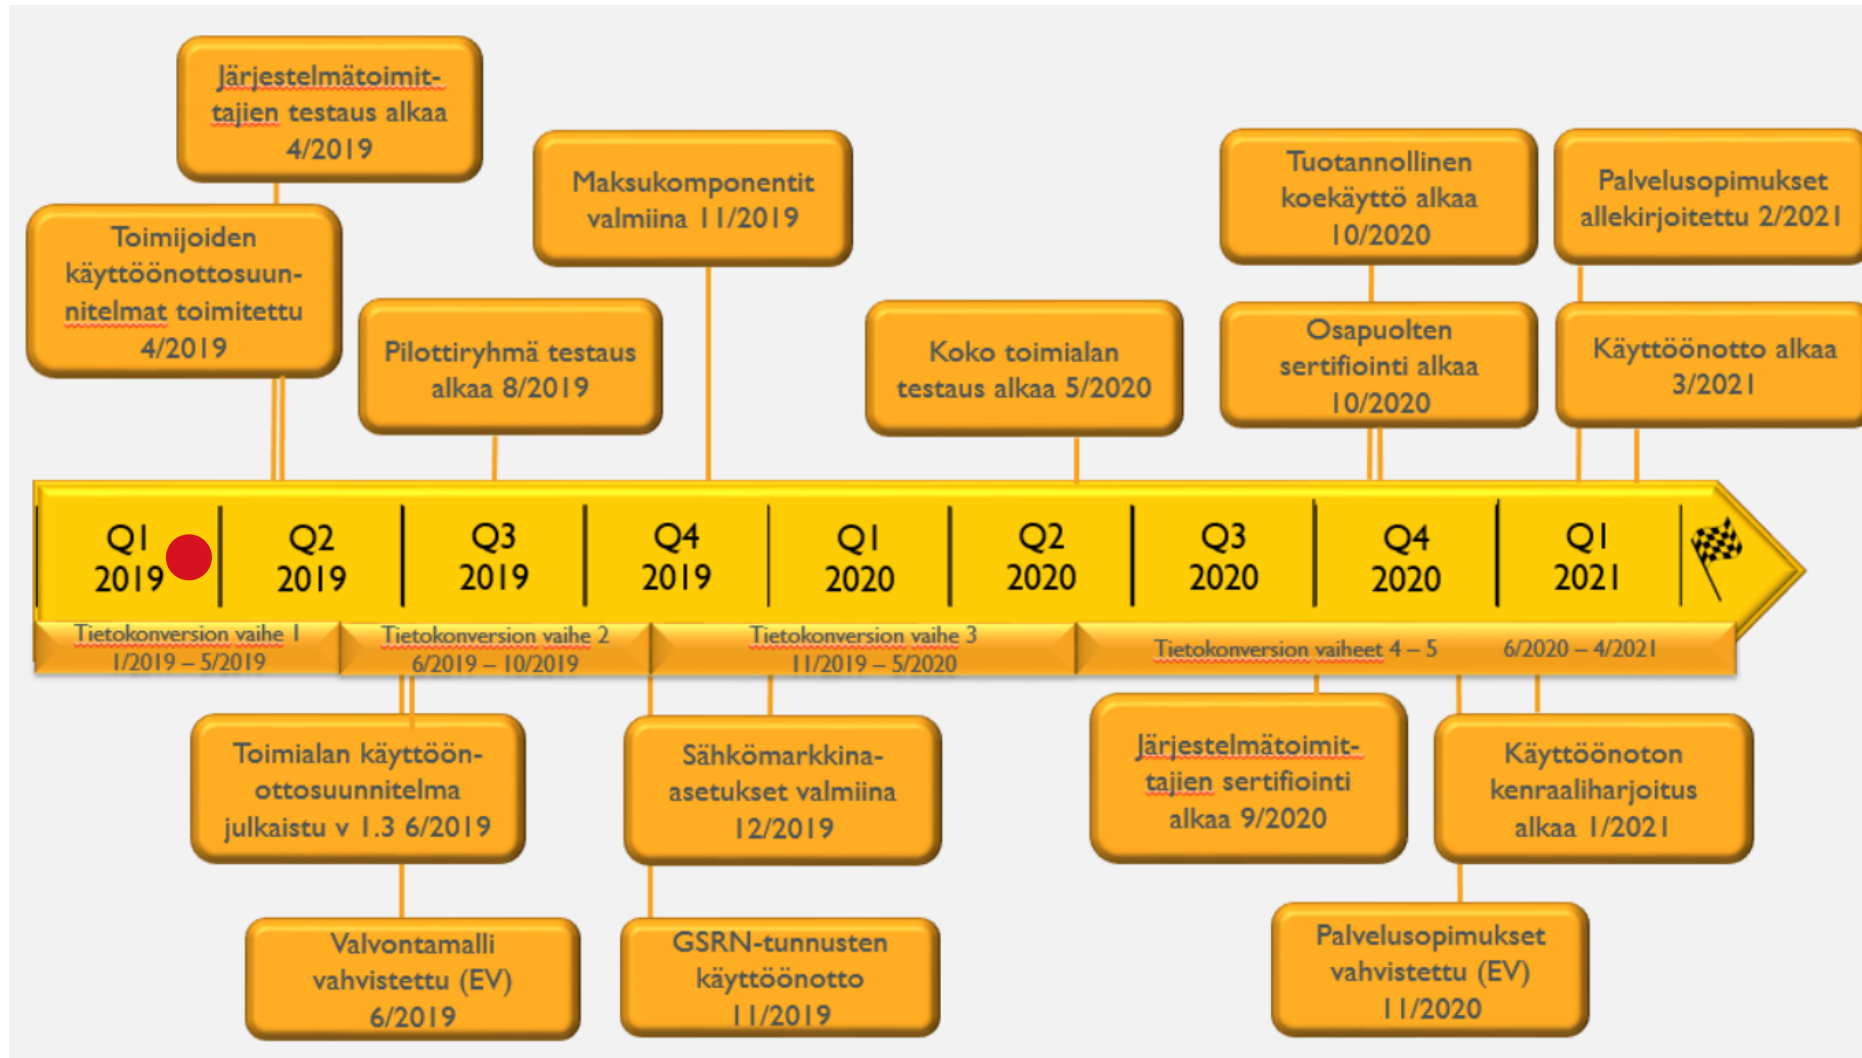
Järjestelmätoimittajien testaus alkaa 4/2019

Toimijoiden käyttöönottosuunnitelmat toimitettu 4/2019

Maksukomponentit valmiina 11/2019

Pilottiryhmä testaus alkaa 8/2019

Koko toimialan testaus alkaa 5/2020

Tuotannollinen koekäyttö alkaa 10/2020

Osapuolten sertifiointi alkaa 10/2020

Palvelusopimukset allekirjoitettu 2/2021

Käyttöönotto alkaa 3/2021

Q1 2019

Q2 2019

Q3 2019

Q4 2019

Q1 2020

Q2 2020

Q3 2020

Q4 2020

Q1 2021

Tietokonversion vaihe 1 1/2019 – 5/2019

Tietokonversion vaihe 2 6/2019 – 10/2019

Tietokonversion vaihe 3 11/2019 – 5/2020

Tietokonversion vaiheet 4 – 5 6/2020 – 4/2021

Toimialan käyttöönottosuunnitelma julkaistu v 1.3 6/2019

Valvontamalli vahvistettu (EV) 6/2019

Sähkömarkkina-asetukset valmiina 12/2019

GSRN-tunnusten käyttöönotto 11/2019

Järjestelmätoimittajien sertifiointi alkaa 9/2020

Käyttöönoton kenraaliharjoitus alkaa 1/2021

Palvelusopimukset vahvistettu (EV) 11/2020